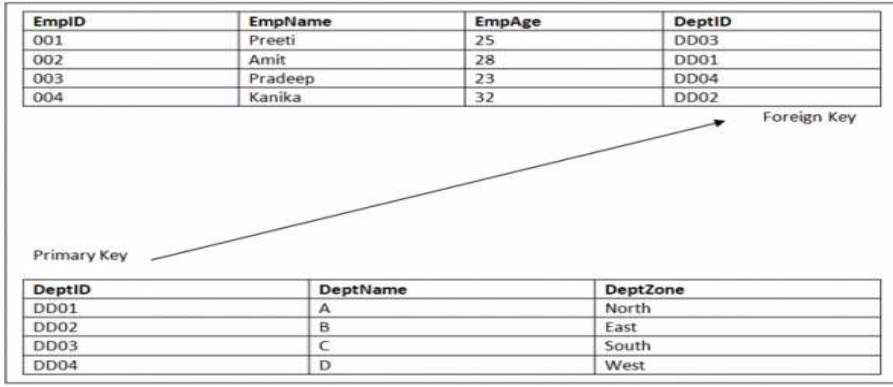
| EmpID | EmpName | EmpAge | DeptID |
|---|---|---|---|
| 001 | Preeti | 25 | DD03 |
| 002 | Amit | 28 | DD01 |
| 003 | Pradeep | 23 | DD04 |
| 004 | Kanika | 32 | DD02 |

Foreign Key

Primary Key

| DeptID | DeptName | DeptZone |
|---|---|---|
| DD01 | A | North |
| DD02 | B | East |
| DD03 | C | South |
| DD04 | D | West |